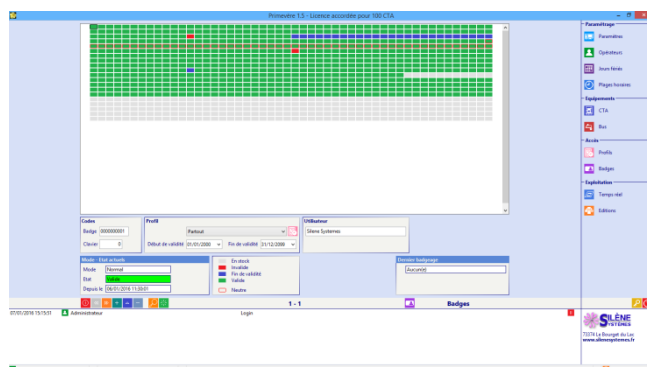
Primevère 1.5 - Licence accordée pour 100 CTA

Paramétrage
Paramètres
Opérateurs
Jours fériés
Plages horaires

Equipements
CTA
Bus

Accès
Profils
Badges

Exploitation
Temps réel
Editions

Codes
Badge 0000000001
Clavier 0

Profil
Partout
Début de validité 01/01/2000 Fin de validité 31/12/2099

Utilisateur
Silène Systemes

Mode - Etat actuels
Mode Normal
Etat Valide
Depuis le 06/01/2016 11:20:01

En stock
Invalide
Fin de validité
Valide
Neutre

Dernier badgeage
Aucun(e)

1 - 1
Badges

07/01/2016 15:15:51 Administrateur
Login

SILÈNE SYSTÈMES
73370 Le Bourget du Lac
www.silenesystemes.fr